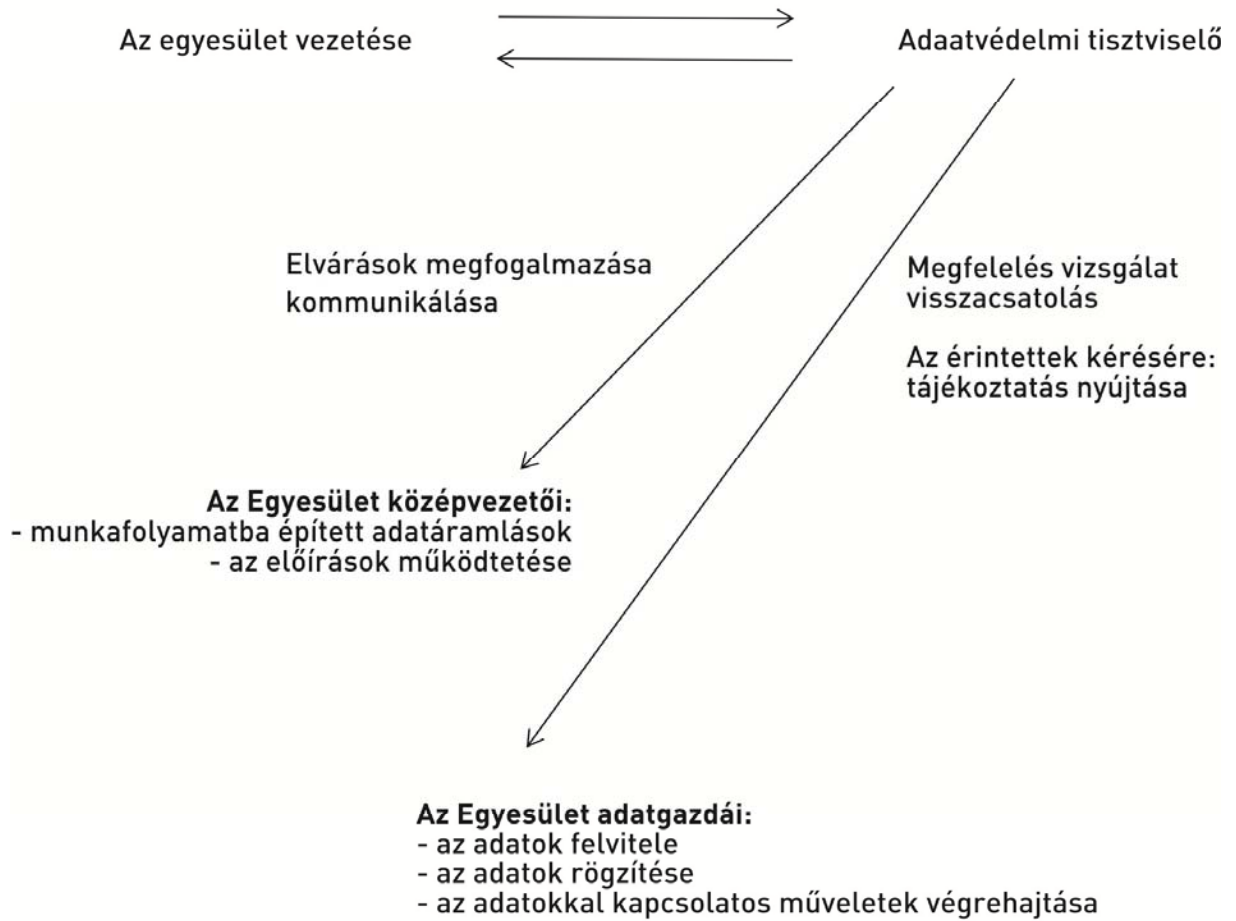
Az egyesület vezetése

Adaatvédelmi tisztviselő

Elvárások megfogalmazása kommunikálása

Megfelelés vizsgálat visszacsatolás

Az érintettek kérésére: tájékoztatás nyújtása

**Az Egyesület középvezetői:**
- munkafolyamatba épített adatáramlások
- az előírások működtetése

**Az Egyesület adatgazdái:**
- az adatok felvitele
- az adatok rögzítése
- az adatokkal kapcsolatos műveletek végrehajtása